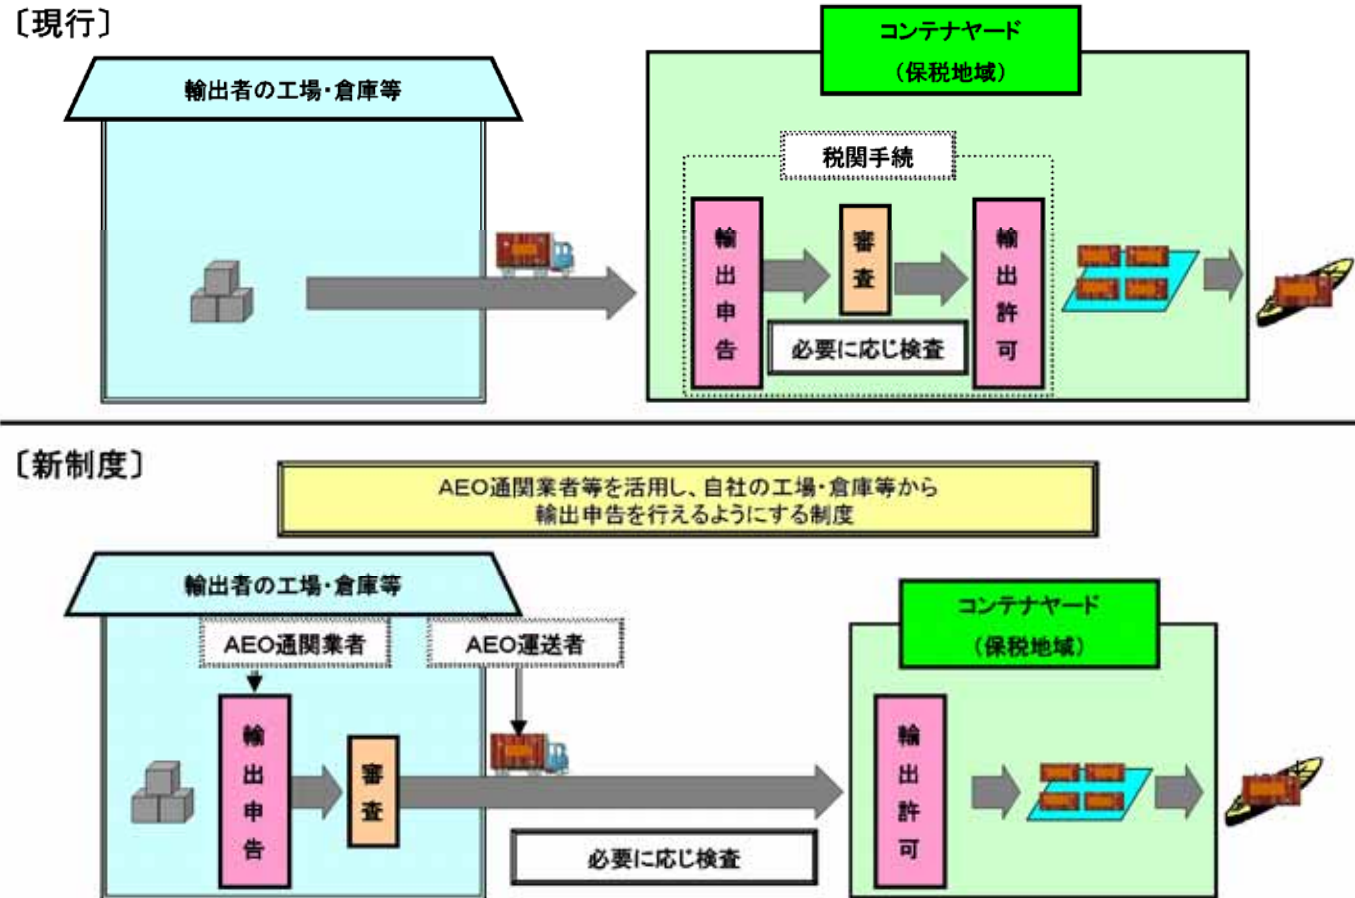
〔現行〕

輸出者の工場・倉庫等

コンテナヤード
（保税地域）

税関手続

輸出申告

審査

輸出許可

必要に応じ検査

〔新制度〕

AEO通関業者等を活用し、自社の工場・倉庫等から輸出申告を行えるようにする制度

輸出者の工場・倉庫等

AEO通関業者

AEO運送者

輸出申告

審査

必要に応じ検査

コンテナヤード
（保税地域）

輸出許可